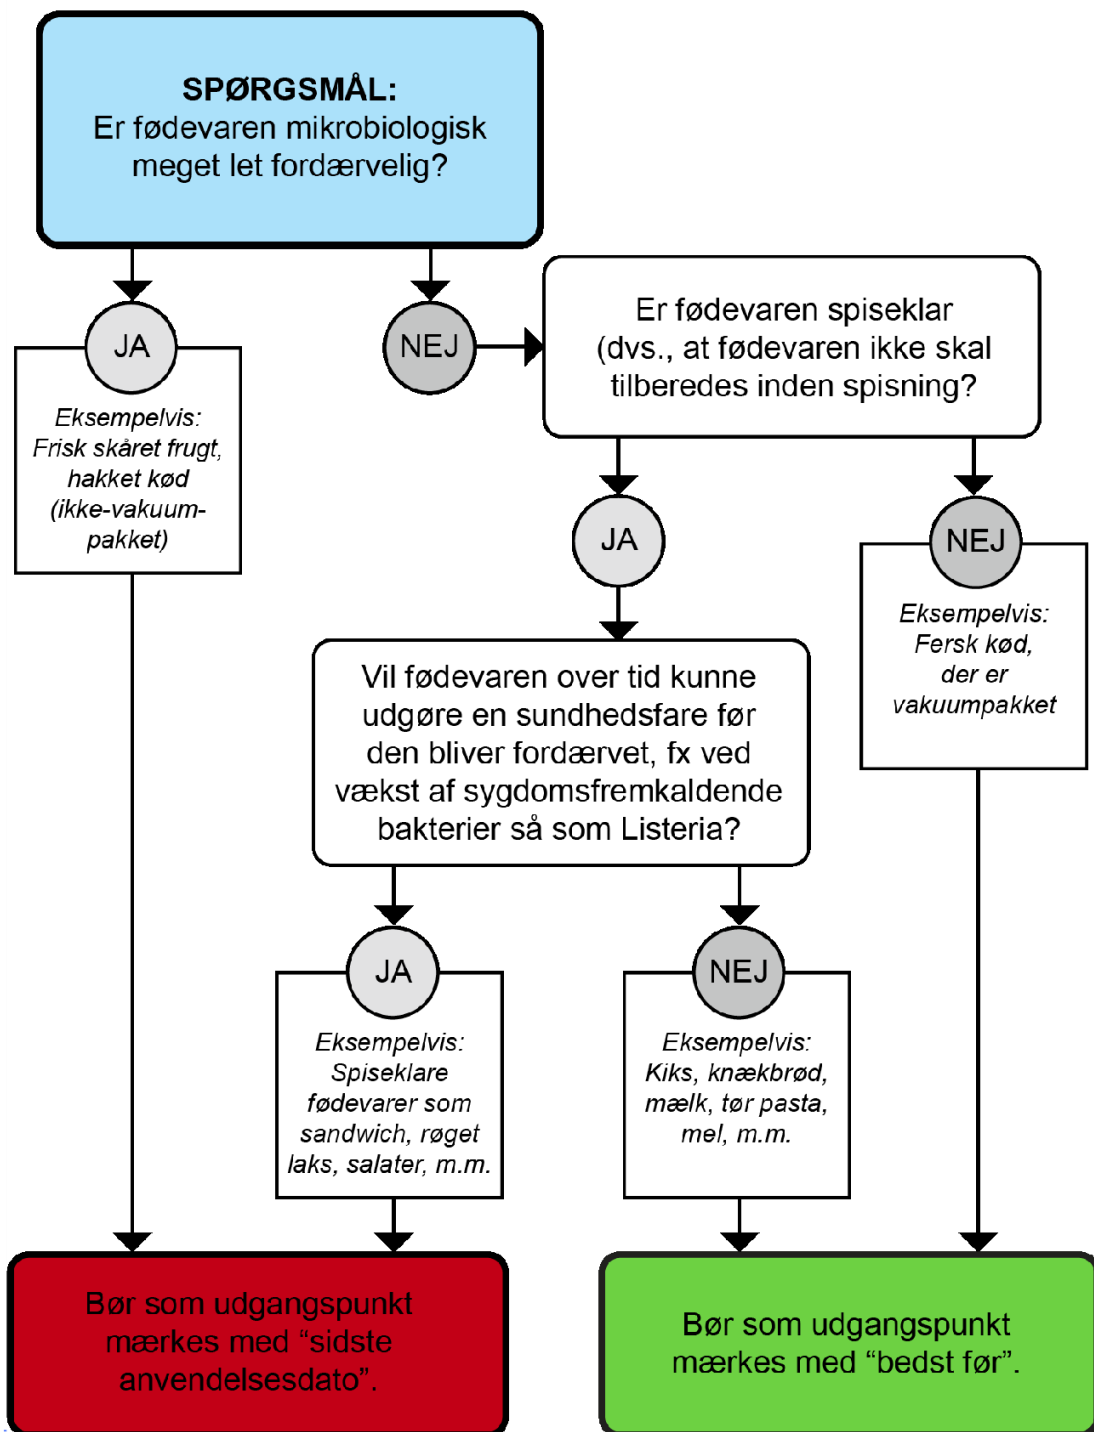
SPØRGSMÅL:
Er fødevaren mikrobiologisk meget let fordærvelig?

JA

Eksempelvis:
Frisk skåret frugt, hakket kød (ikke-vakuum-pakket)

NEJ

Er fødevaren spiseklar (dvs., at fødevaren ikke skal tilberedes inden spisning?

JA

NEJ

Eksempelvis:
Fersk kød, der er vakuumpakket

Vil fødevaren over tid kunne udgøre en sundhedsfare før den bliver fordærvet, fx ved vækst af sygdomsfremkaldende bakterier så som Listeria?

JA

Eksempelvis:
Spiseklare fødevarer som sandwich, røget laks, salater, m.m.

NEJ

Eksempelvis:
Kiks, knækbrød, mælk, tør pasta, mel, m.m.

Bør som udgangspunkt mærkes med "sidste anvendelsesdato".

Bør som udgangspunkt mærkes med "bedst før".